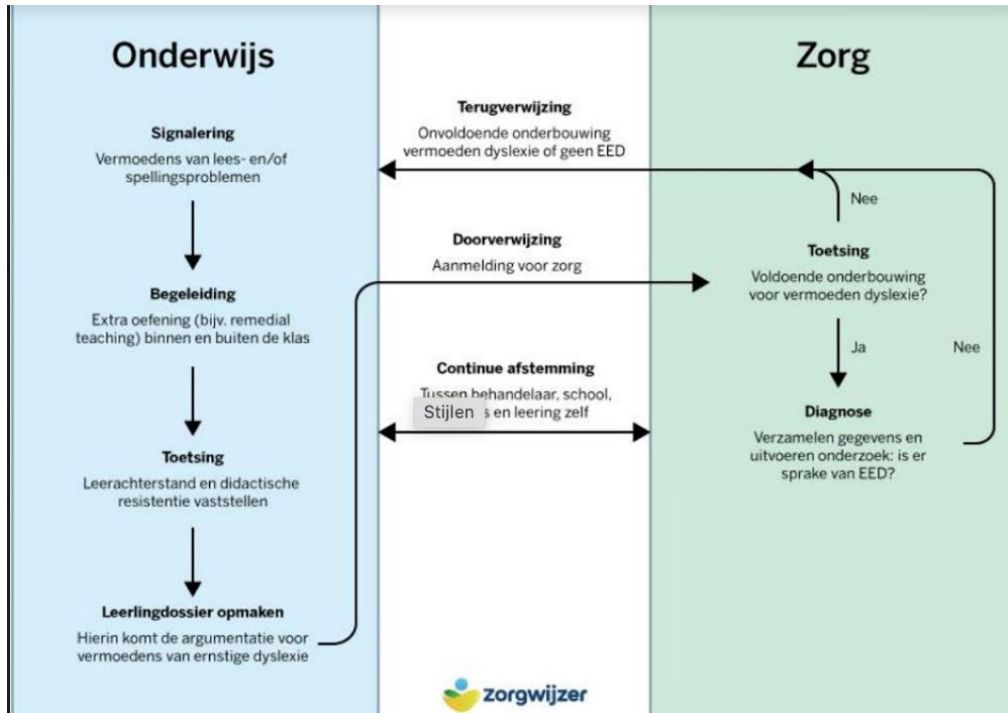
Onderwijs

Signalering
Vermoedens van lees- en/of spellingsproblemen

Begeleiding
Extra oefening (bijv. remedial teaching) binnen en buiten de klas

Toetsing
Leerachterstand en didactische resistentie vaststellen

Leerlingdossier opmaken
Hierin komt de argumentatie voor vermoedens van ernstige dyslexie

Terugverwijzing
Onvoldoende onderbouwing vermoeden dyslexie of geen EED

Doorverwijzing
Aanmelding voor zorg

Continue afstemming
Tussen behandelaar, school, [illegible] en leering zelf

Stijlen

zorgwijzer

Zorg

Nee

Toetsing
Voldoende onderbouwing voor vermoeden dyslexie?

Ja

Nee

Diagnose
Verzamelen gegevens en uitvoeren onderzoek: is er sprake van EED?